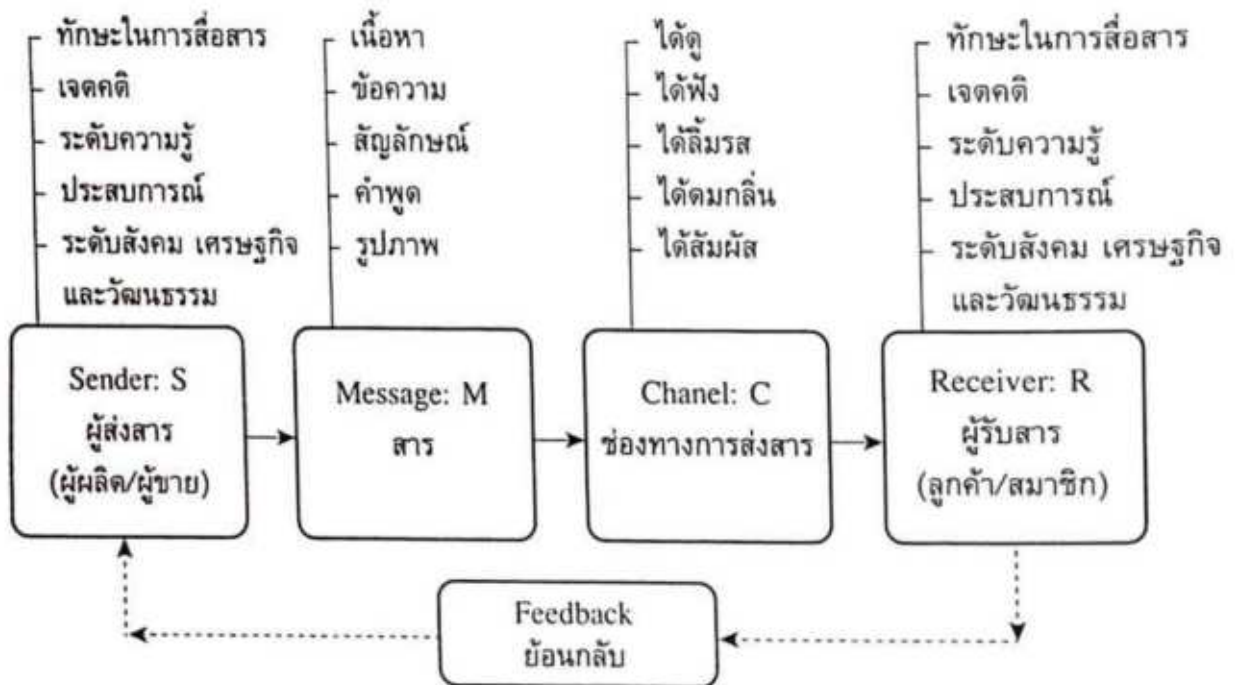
ทักษะในการสื่อสาร
เจตคติ
ระดับความรู้
ประสบการณ์
ระดับสังคม เศรษฐกิจ และวัฒนธรรม

เนื้อหา
ข้อความ
สัญลักษณ์
คำพูด
รูปภาพ

ได้ดู
ได้ฟัง
ได้ลิ้มรส
ได้ดมกลิ่น
ได้สัมผัส

ทักษะในการสื่อสาร
เจตคติ
ระดับความรู้
ประสบการณ์
ระดับสังคม เศรษฐกิจ และวัฒนธรรม

Sender: S
ผู้ส่งสาร
(ผู้ผลิต/ผู้ขาย)

Message: M
สาร

Chanel: C
ช่องทางการส่งสาร

Receiver: R
ผู้รับสาร
(ลูกค้า/สมาชิก)

Feedback
ย้อนกลับ